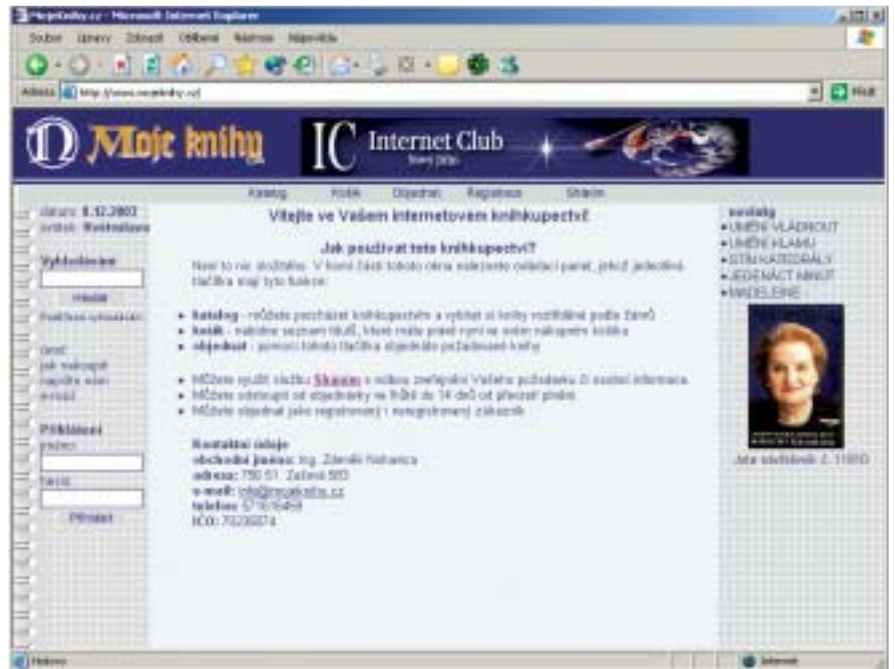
MojeKnihy.cz - Microsoft Internet Explorer

Soubor Úpravy Zobrazit Oblíbené Nástroje Nápověda

Adresa http://www.mojeknihy.cz/ Přejít

Moje knihy

IC Internet Club

Katalog Košík Objednat Registrace Stránky

datum: 8.12.2003
uživatel: Neregistrován

Vyhledávání
Hledat
Rozšířené vyhledávání

úvod
jak nakoupit
napište nám
e-mail

Přihlášení
jméno:
heslo:
Přihlásit

Vítejte ve Vašem internetovém knihkupectví

Jak používat toto knihkupectví?
Není to nic složitého. V horní části tohoto okna naleznete ovládací panel, přičemž jednotlivá tlačítka mají tyto funkce:

▸ katalog - můžete procházet knihkupectvím a vybírat si knihy roztříděné podle žánrů
▸ košík - nabídne seznam titulů, které máte právě vybrány ve svém nákupním košíku
▸ objednat - pomocí tohoto tlačítka objednáte požadované knihy

▸ Můžete využít služby Stránky s možností zveřejnění Vašeho požadavku či sdělení informace.
▸ Můžete odstoupit od objednávky ve lhůtě do 14 dnů od převzetí plnění.
▸ Můžete objednat jako registrovaný i neregistrovaný zákazník

Kontaktní údaje
obchodní jméno: Ing. Zdeněk Nehanica
adresa: 750 51 Zašová 593
e-mail: info@mojeknihy.cz
telefon: 571616469
IČO: 70206074

novinky
▸UMĚNÍ VLÁDNOUT
▸UMĚNÍ KLAMU
▸STÍN KATEDRÁLY
▸JEDENÁCT MINUT
▸MADELEINE

Jste návštěvník č. 11650

Hotovo Internet